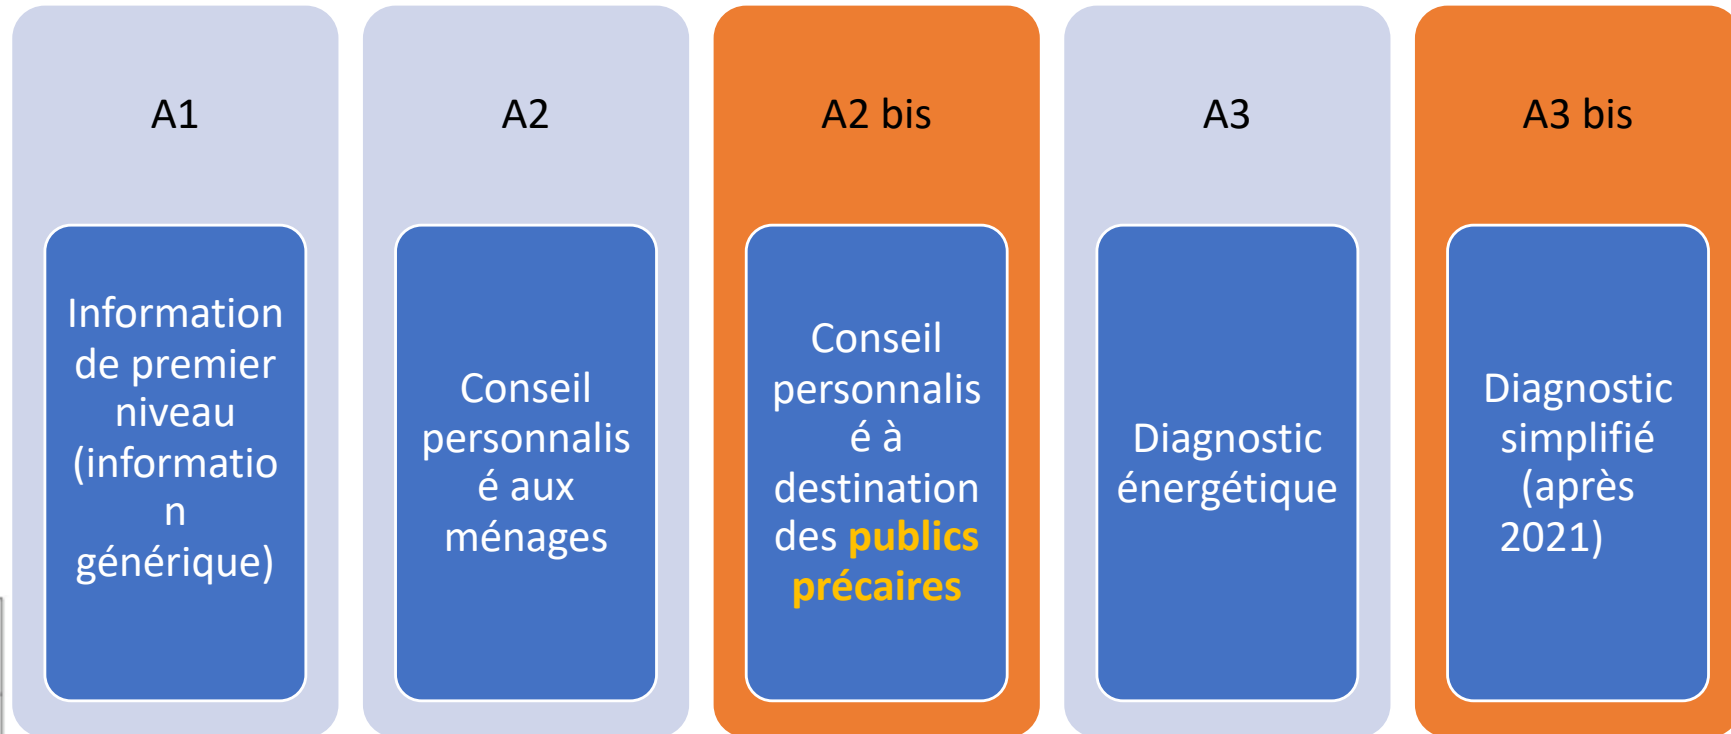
A1

Information de premier niveau (information générique)

A2

Conseil personnalisé aux ménages

A2 bis

Conseil personnalisé à destination des publics précaires

A3

Diagnostic énergétique

A3 bis

Diagnostic simplifié (après 2021)